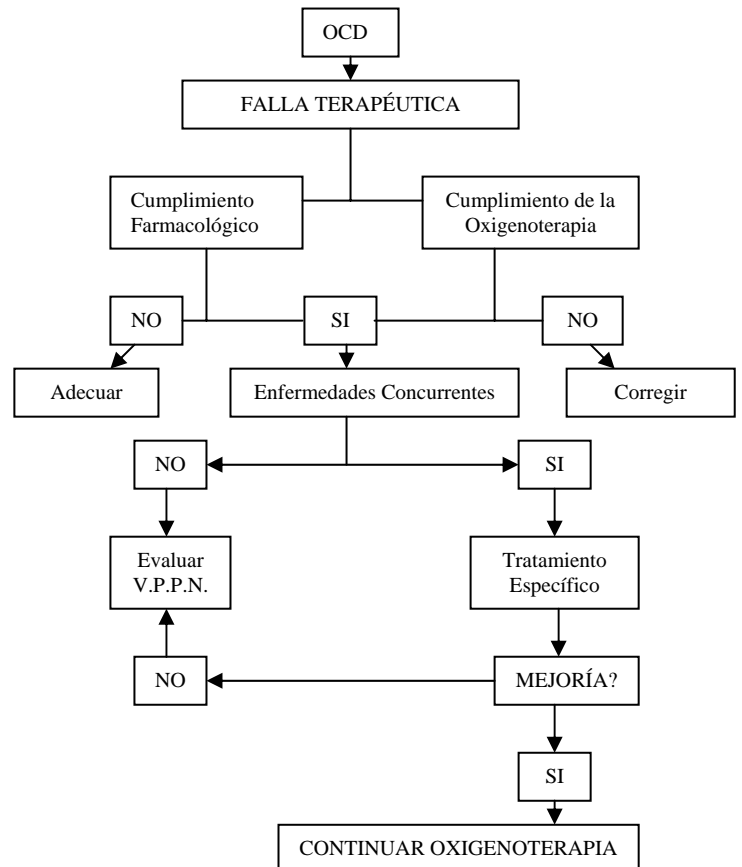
OCD

FALLA TERAPÉUTICA

Cumplimiento Farmacológico

Cumplimiento de la Oxigenoterapia

NO

SI

NO

Adecuar

Enfermedades Concurrentes

Corregir

NO

SI

Evaluar V.P.P.N.

Tratamiento Específico

NO

MEJORÍA?

SI

CONTINUAR OXIGENOTERAPIA